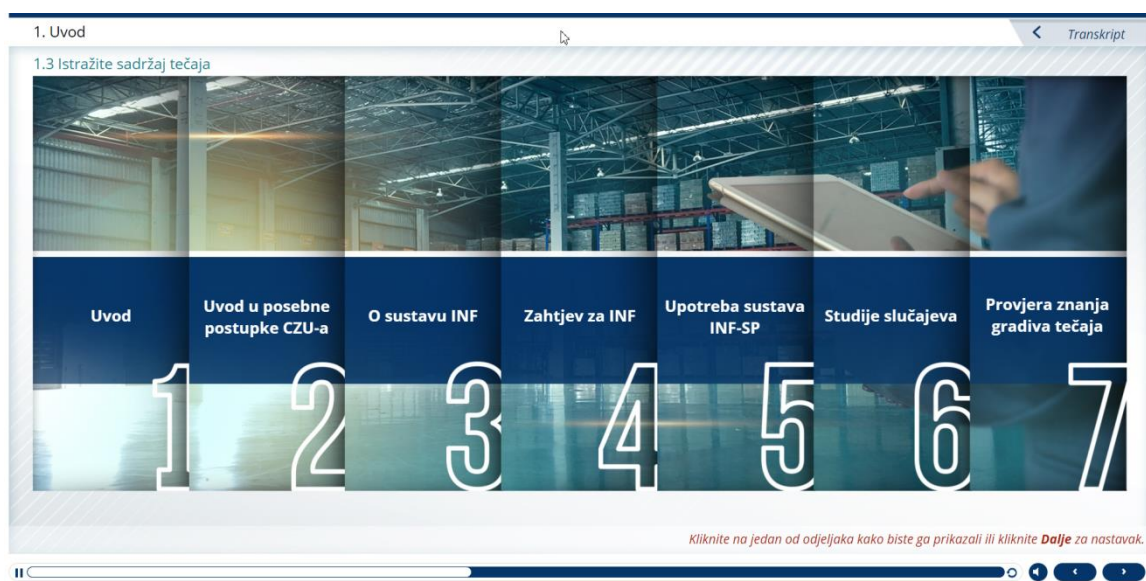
1. Uvod

Transkript

1.3 Istražite sadržaj tečaja

Uvod
1

Uvod u posebne postupke CZU-a
2

O sustavu INF
3

Zahtjev za INF
4

Upotreba sustava INF-SP
5

Studije slučajeva
6

Provjera znanja gradiva tečaja
7

Kliknite na jedan od odjeljaka kako biste ga prikazali ili kliknite **Dalje** za nastavak.